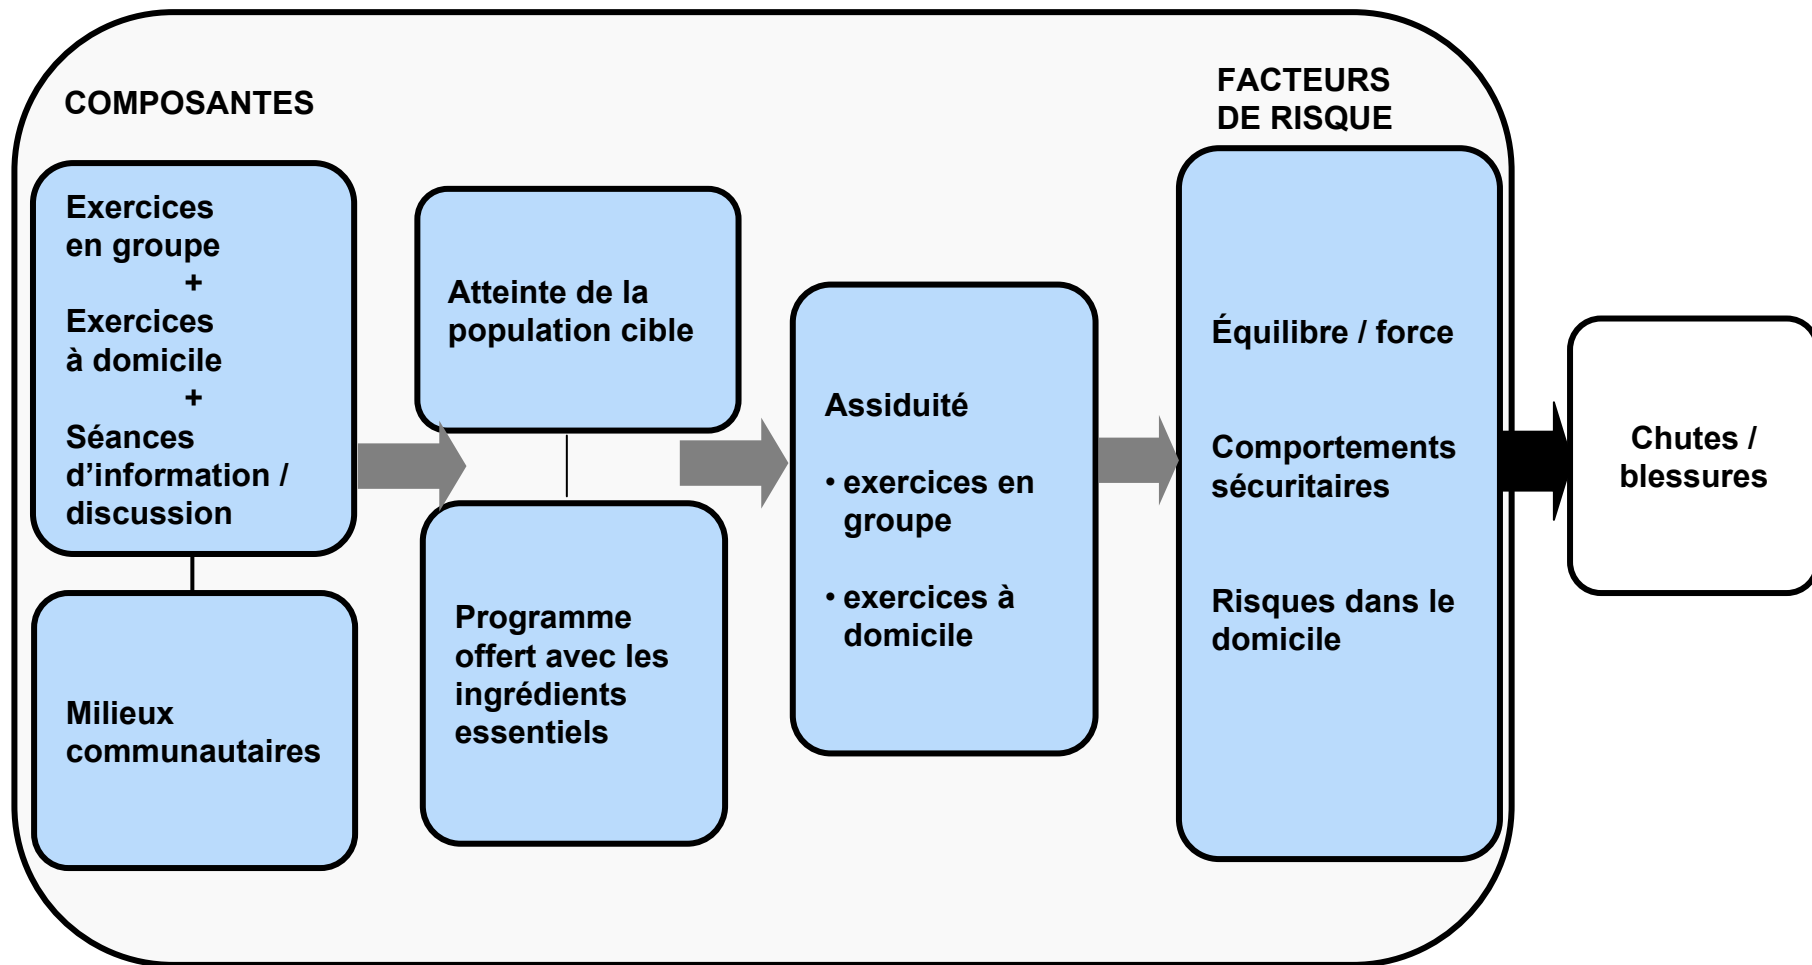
COMPOSANTES

Exercices en groupe
+
Exercices à domicile
+
Séances d'information / discussion

Milieux communautaires

Atteinte de la population cible

Programme offert avec les ingrédients essentiels

Assiduité

• exercices en groupe

• exercices à domicile

FACTEURS DE RISQUE

Équilibre / force

Comportements sécuritaires

Risques dans le domicile

Chutes / blessures